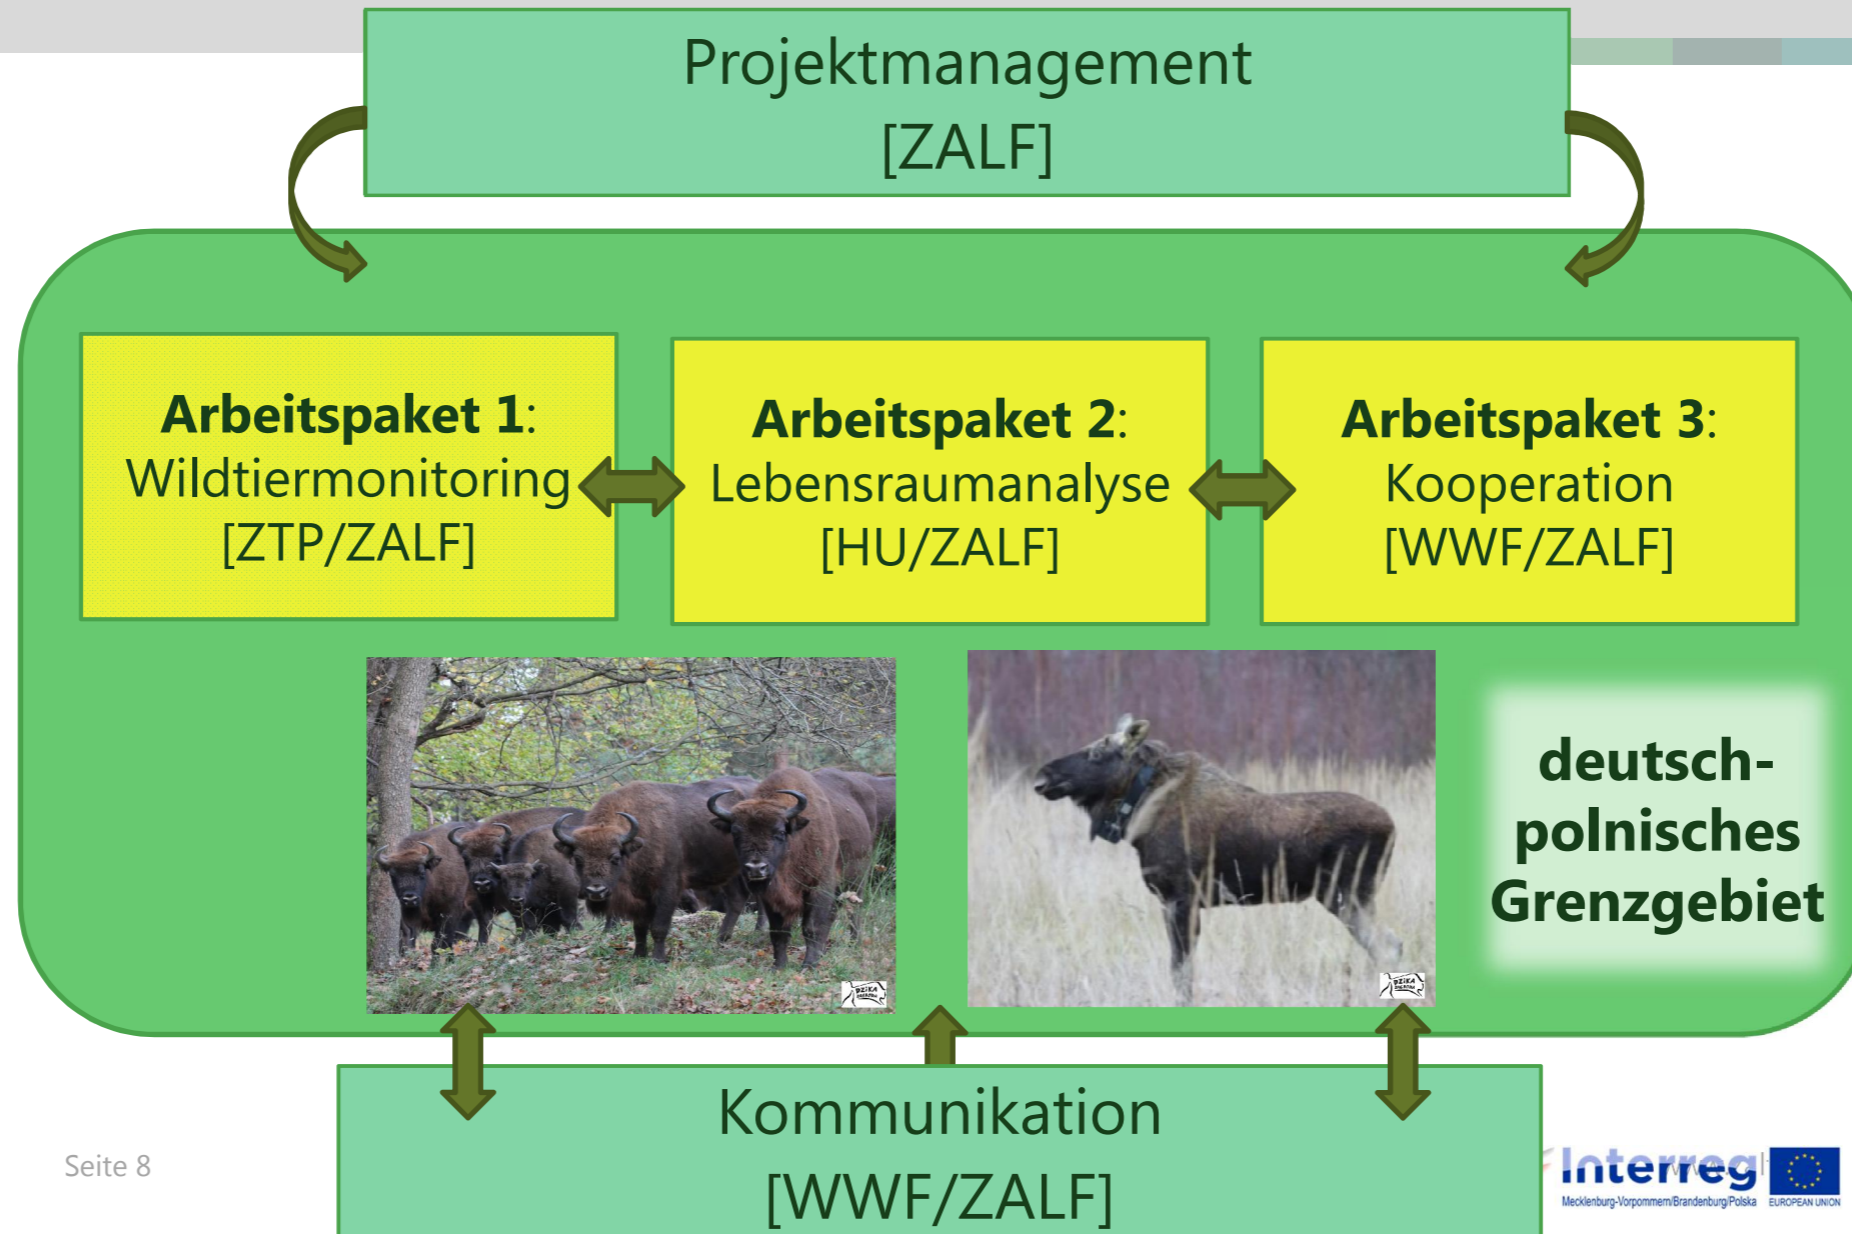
Projektmanagement
[ZALF]

**Arbeitspaket 1**:
Wildtiermonitoring
[ZTP/ZALF]

**Arbeitspaket 2**:
Lebensraumanalyse
[HU/ZALF]

**Arbeitspaket 3**:
Kooperation
[WWF/ZALF]

**deutsch-polnisches Grenzgebiet**

Kommunikation
[WWF/ZALF]

Seite 8

Interreg
Mecklenburg-Vorpommern/Brandenburg/Polska
EUROPEAN UNION